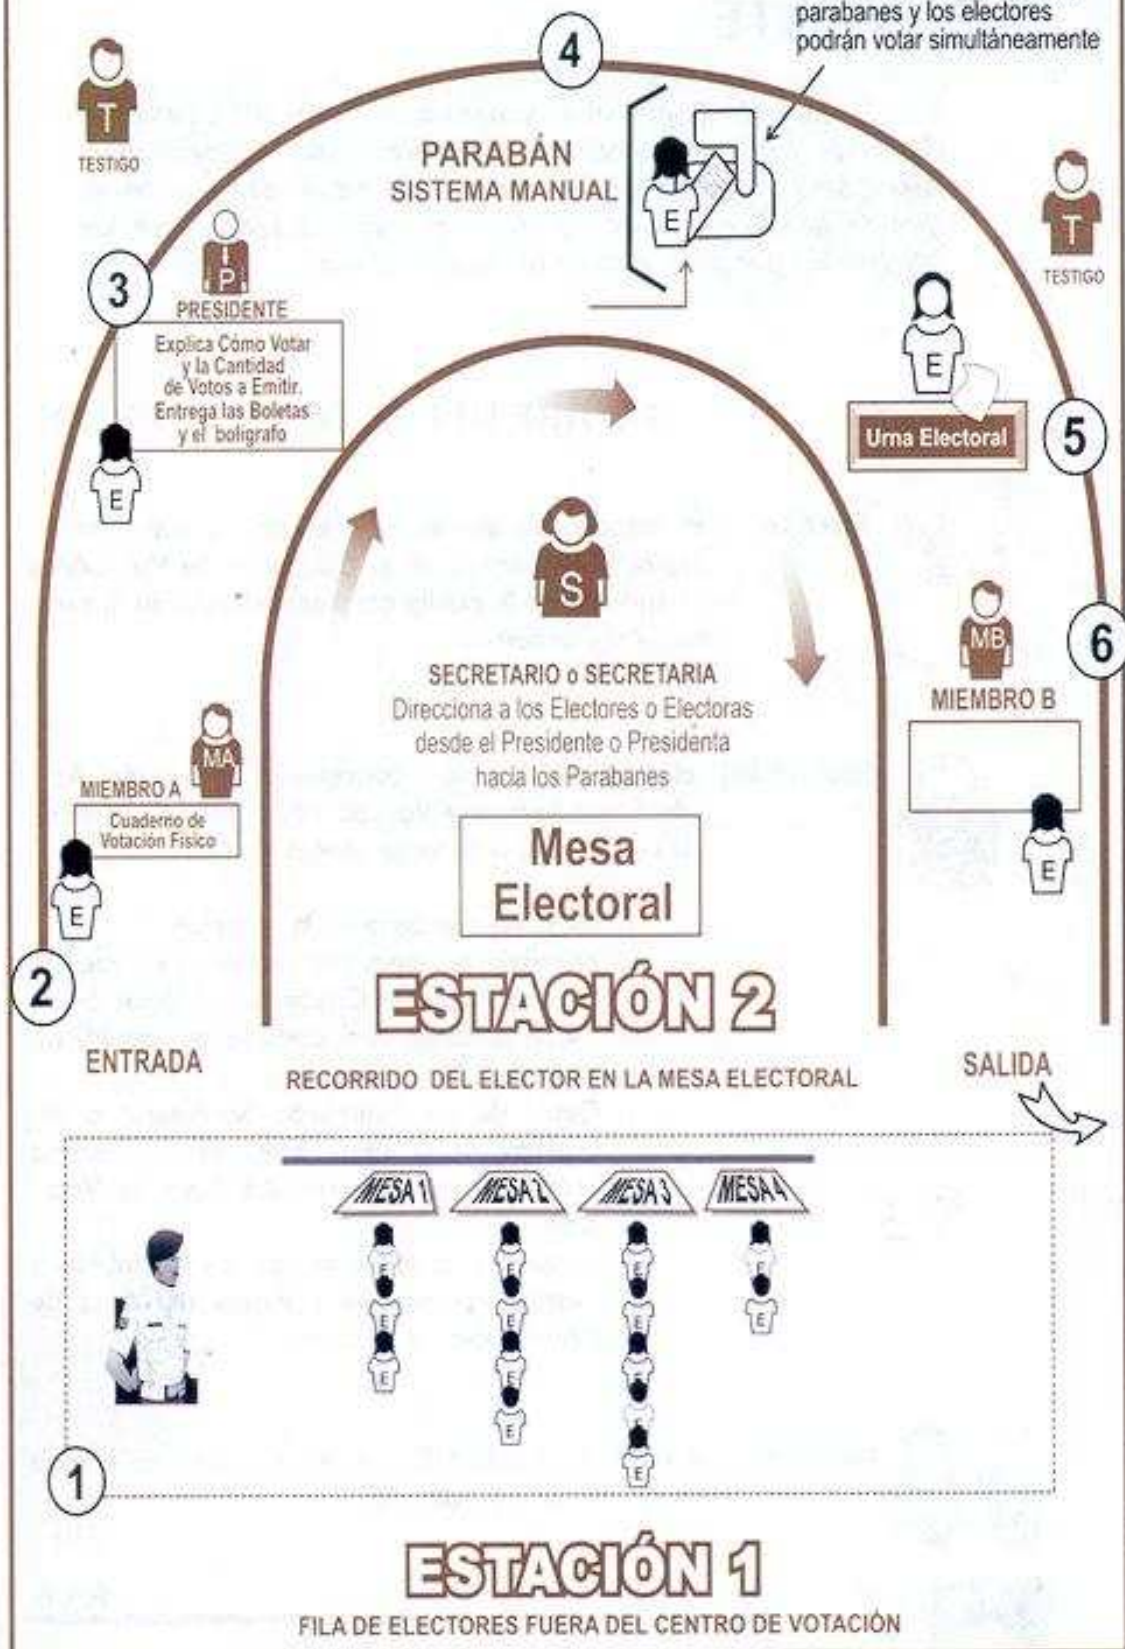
parabanes y los electores podrán votar simultáneamente

4

T
TESTIGO

PARABÁN
SISTEMA MANUAL

E

T
TESTIGO

3

P
PRESIDENTE

Explica Cómo Votar y la Cantidad de Votos a Emitir. Entrega las Boletas y el bolígrafo

E

E

Urna Electoral

5

E

S

SECRETARIO o SECRETARIA
Direcciona a los Electores o Electoras desde el Presidente o Presidenta hacia los Parabanes

MB

6

MIEMBRO B

MA

MIEMBRO A

Cuaderno de Votación Físico

E

Mesa Electoral

E

2

ESTACIÓN 2

ENTRADA

RECORRIDO DEL ELECTOR EN LA MESA ELECTORAL

SALIDA

MESA 1
MESA 2
MESA 3
MESA 4

E E E
E E E E
E E E E E
E E

1

ESTACIÓN 1

FILA DE ELECTORES FUERA DEL CENTRO DE VOTACIÓN